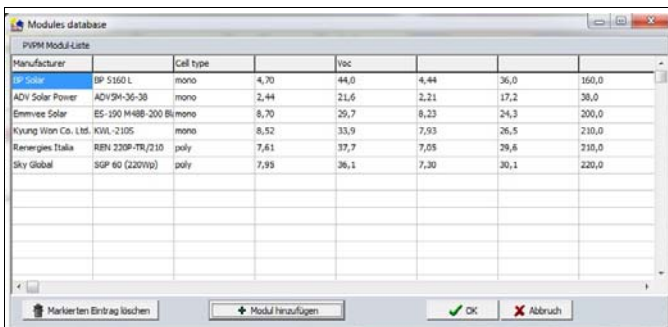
Modules database

PVPM Modul-Liste

| Manufacturer | | Cell type | | Voc | | | |
|---|---|---|---|---|---|---|---|
| BP Solar | BP 5160 L | mono | 4,70 | 44,0 | 4,44 | 36,0 | 160,0 |
| ADV Solar Power | ADVSM-36-38 | mono | 2,44 | 21,6 | 2,21 | 17,2 | 38,0 |
| Emmvee Solar | ES-190 M48B-200 Bl | mono | 8,70 | 29,7 | 8,23 | 24,3 | 200,0 |
| Kyung Won Co. Ltd. | KWL-2105 | mono | 8,52 | 33,9 | 7,93 | 26,5 | 210,0 |
| Renergies Italia | REN 220P-TR/210 | poly | 7,61 | 37,7 | 7,05 | 29,6 | 210,0 |
| Sky Global | SGP 60 (220Wp) | poly | 7,95 | 36,1 | 7,30 | 30,1 | 220,0 |

Markierten Eintrag löschen

Modul hinzufügen

OK

Abbruch